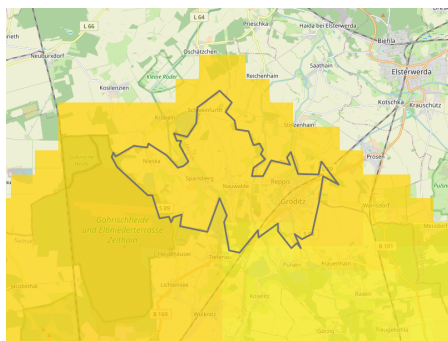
L 66
L 64
Prieschka
Haida bei Elsterwerda
Biehla
Elsterwerda
Neuburxdorf
Oschätzchen
Saathain
Koßdorf
Kleine Röder
Reichenhain
Kotschka
Krauschütz
Kosilenzien
Schweinfurth
Strauchhain
Prösen
Nieska
Spansberg
Nauwalde
Reppis
Gröditz
Gohrischheide und Elbniederterrasse Zeithain
Wainsdorf
B 169
B 101
Zeithain
Jacobsthal
Lichtensee
Pulsen
B 169
Koselitz
Röderau
Glaubitz